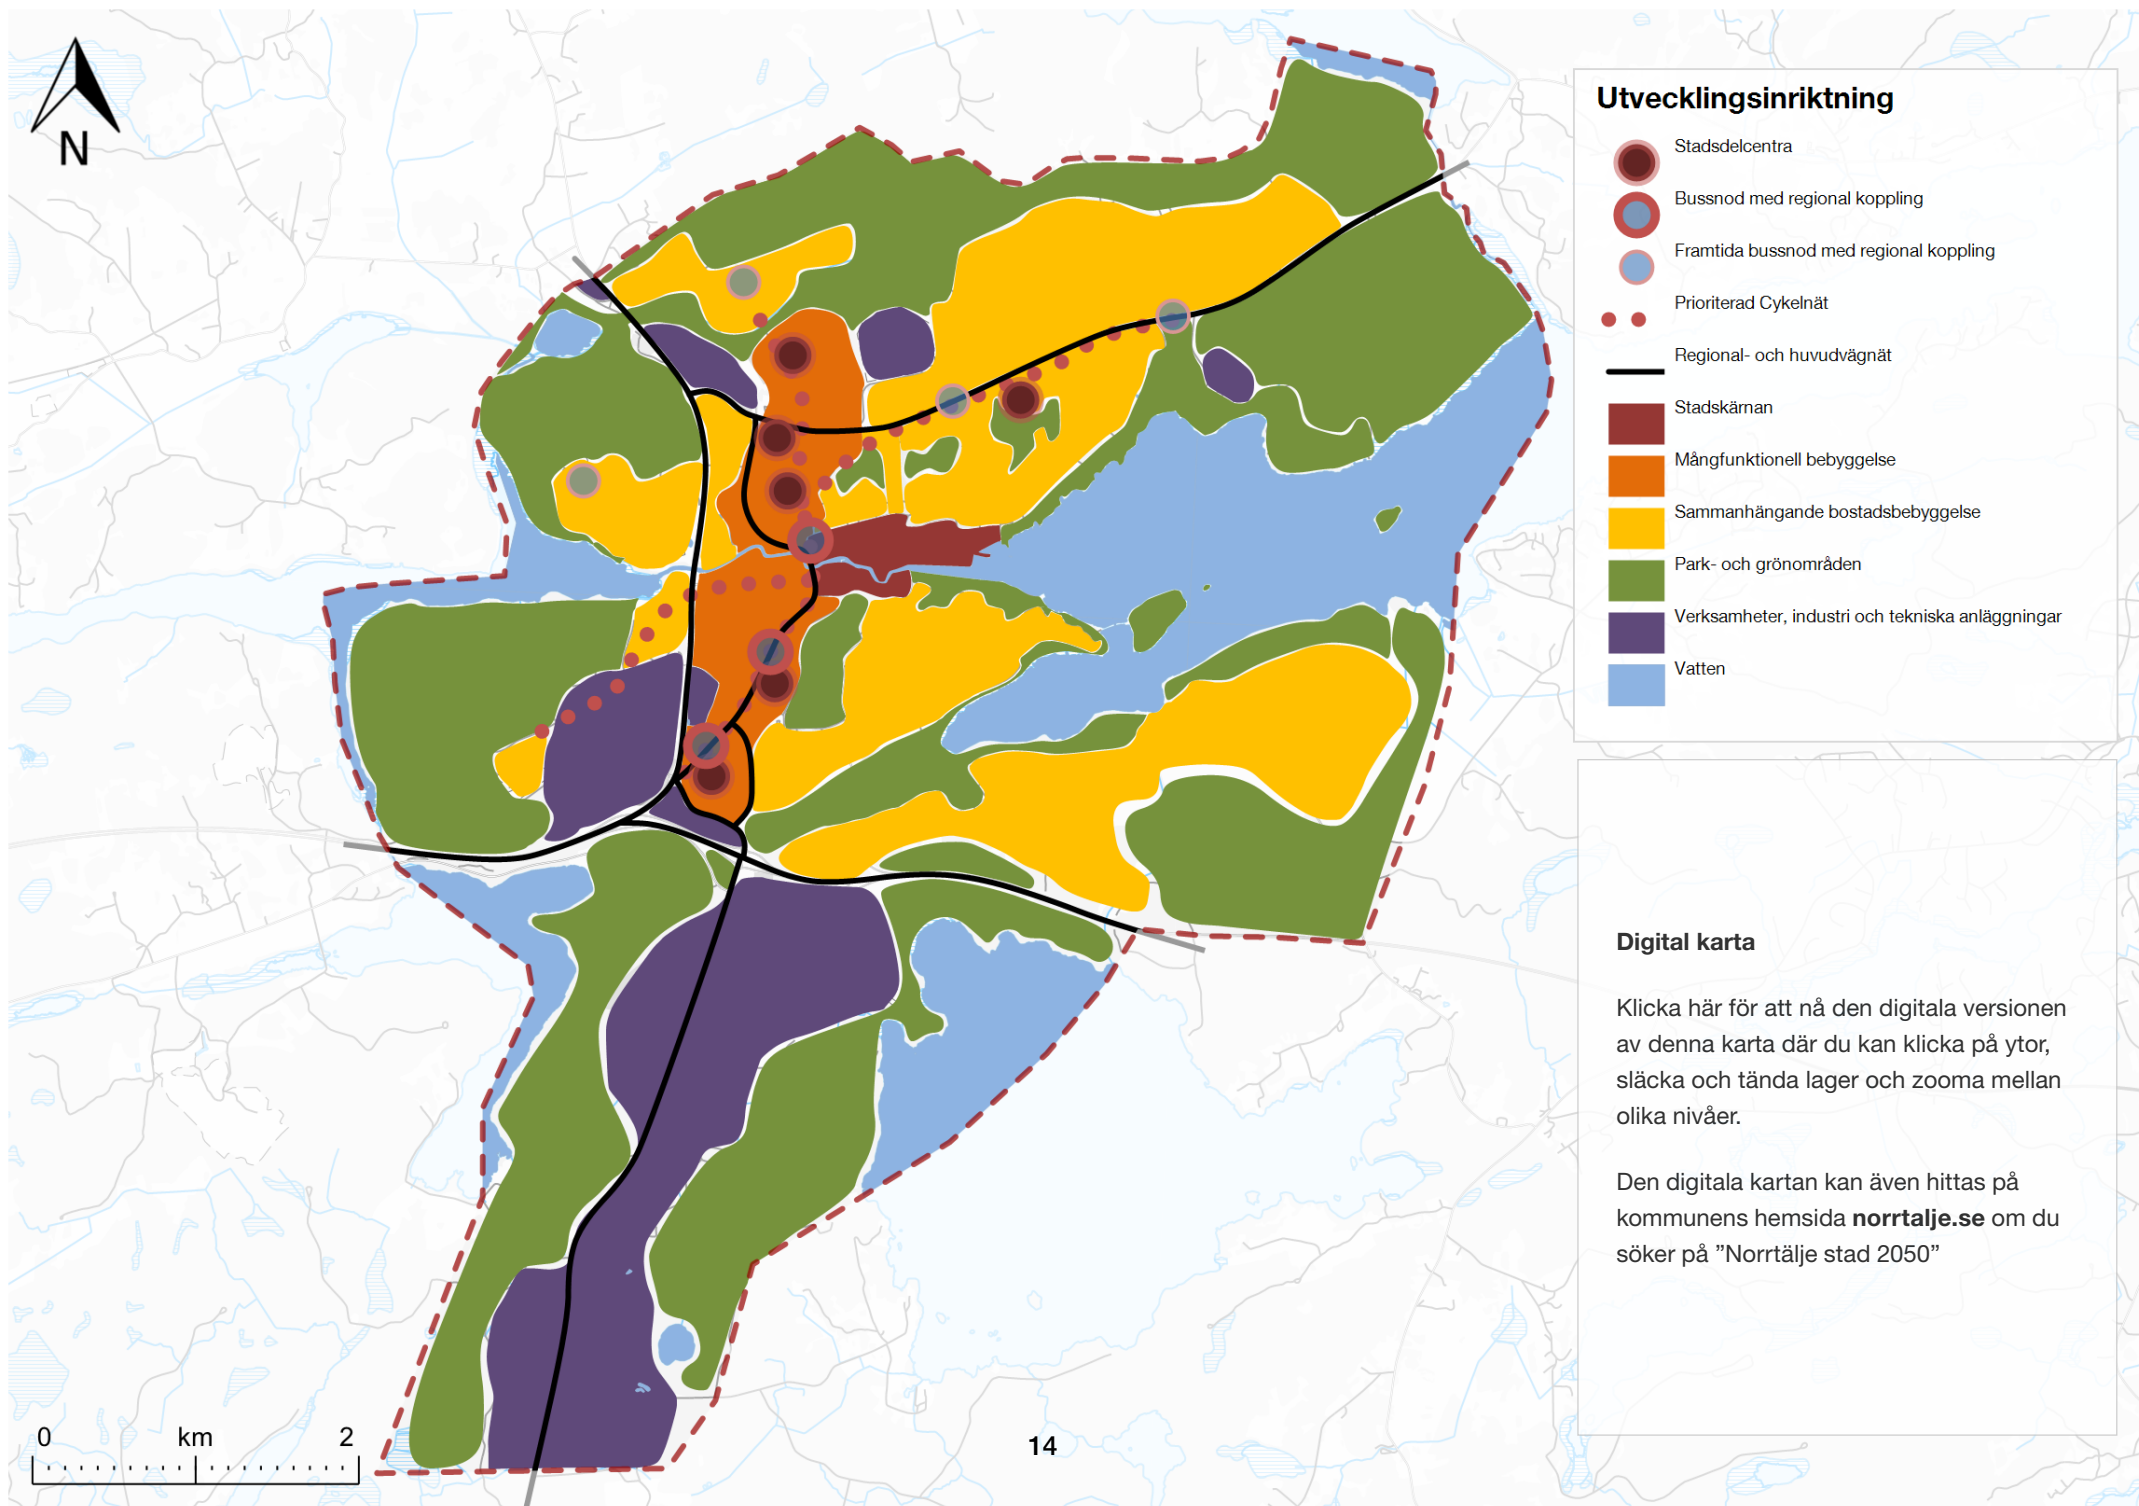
N

Utvecklingsinriktning

Stadsdelcentra

Bussnod med regional koppling

Framtida bussnod med regional koppling

Prioriterad Cykelnät

Regional- och huvudvägnät

Stadskärnan

Mångfunktionell bebyggelse

Sammanhängande bostadsbebyggelse

Park- och grönområden

Verksamheter, industri och tekniska anläggningar

Vatten

Digital karta

Klicka här för att nå den digitala versionen av denna karta där du kan klicka på ytor, släcka och tända lager och zooma mellan olika nivåer.

Den digitala kartan kan även hittas på kommunens hemsida **norrtalje.se** om du söker på ”Norrtälje stad 2050”

0 km 2

14